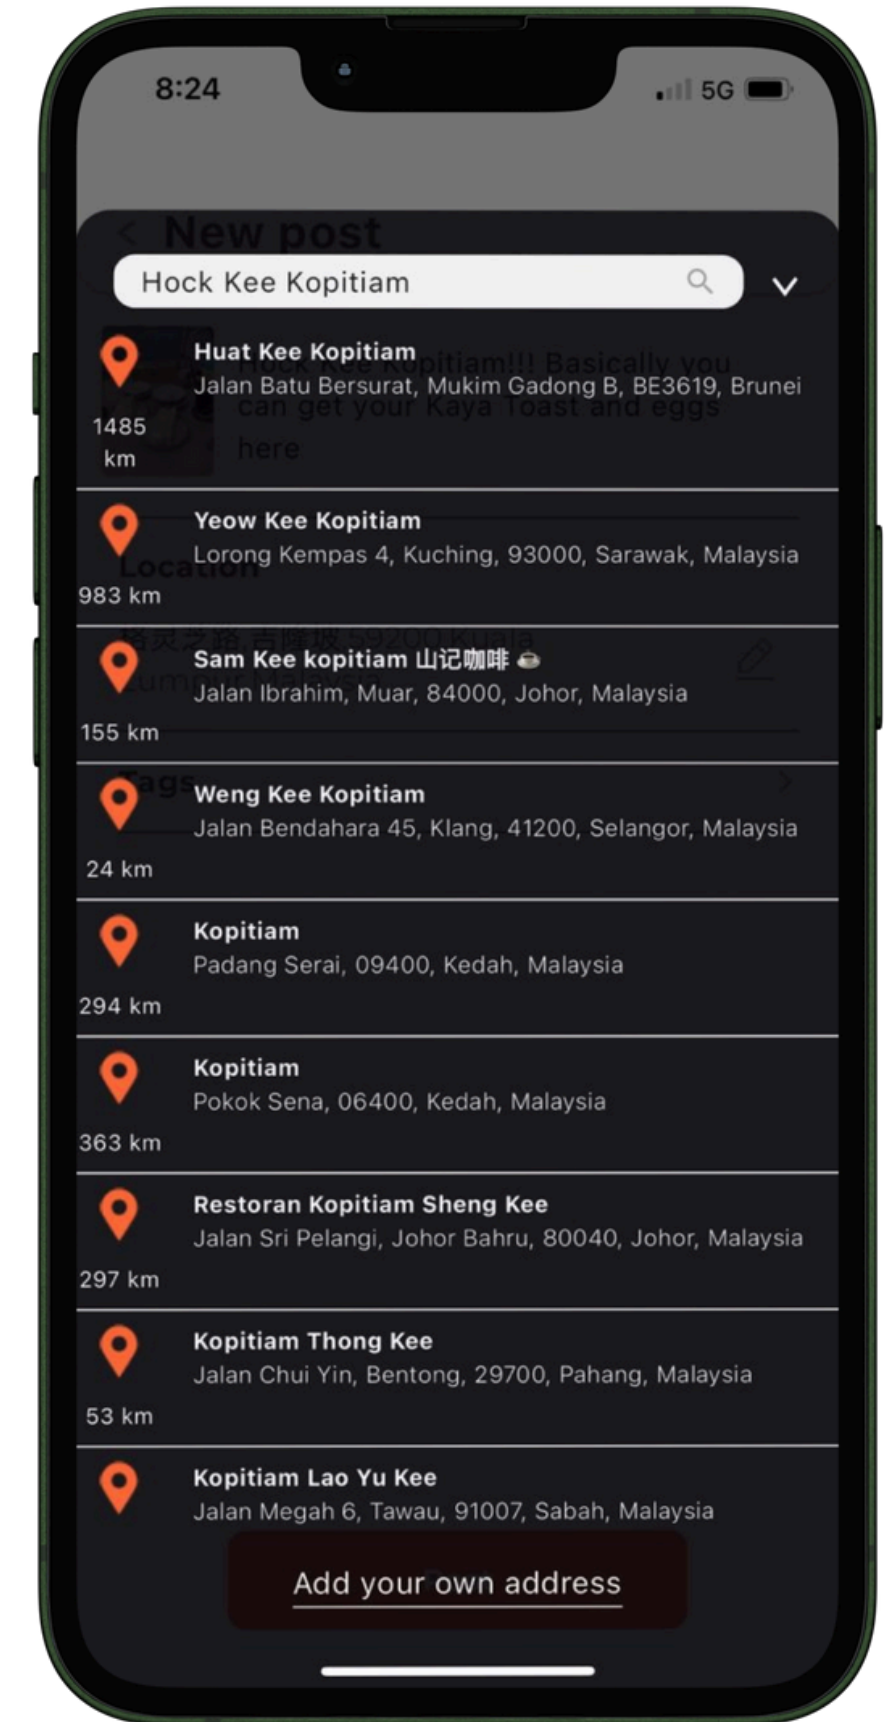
8:24
5G

Hock Kee Kopitiam

Huat Kee Kopitiam
Jalan Batu Bersurat, Mukim Gadong B, BE3619, Brunei
1485 km

Yeow Kee Kopitiam
Lorong Kempas 4, Kuching, 93000, Sarawak, Malaysia
983 km

Sam Kee kopitiam 山记咖啡
Jalan Ibrahim, Muar, 84000, Johor, Malaysia
155 km

Weng Kee Kopitiam
Jalan Bendahara 45, Klang, 41200, Selangor, Malaysia
24 km

Kopitiam
Padang Serai, 09400, Kedah, Malaysia
294 km

Kopitiam
Pokok Sena, 06400, Kedah, Malaysia
363 km

Restoran Kopitiam Sheng Kee
Jalan Sri Pelangi, Johor Bahru, 80040, Johor, Malaysia
297 km

Kopitiam Thong Kee
Jalan Chui Yin, Bentong, 29700, Pahang, Malaysia
53 km

Kopitiam Lao Yu Kee
Jalan Megah 6, Tawau, 91007, Sabah, Malaysia

Add your own address